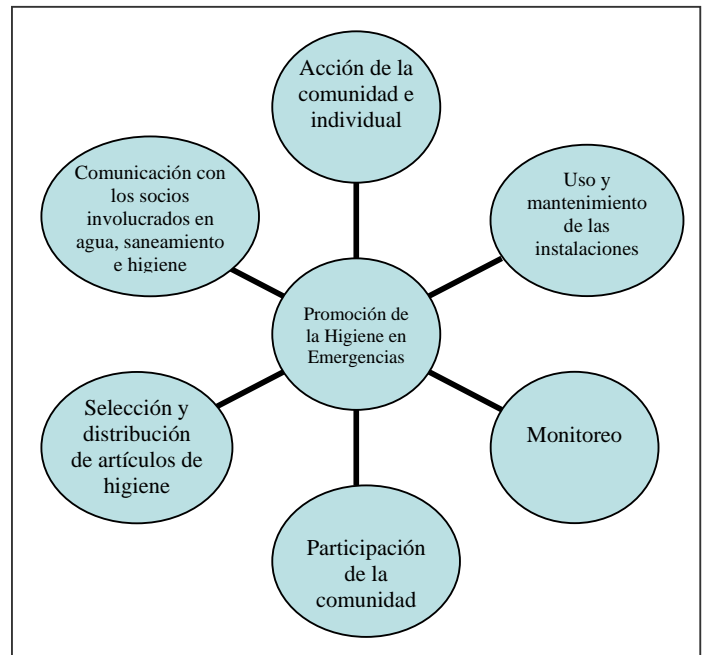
Acción de la comunidad e individual

Comunicación con los socios involucrados en agua, saneamiento e higiene

Uso y mantenimiento de las instalaciones

Promoción de la Higiene en Emergencias

Selección y distribución de artículos de higiene

Monitoreo

Participación de la comunidad